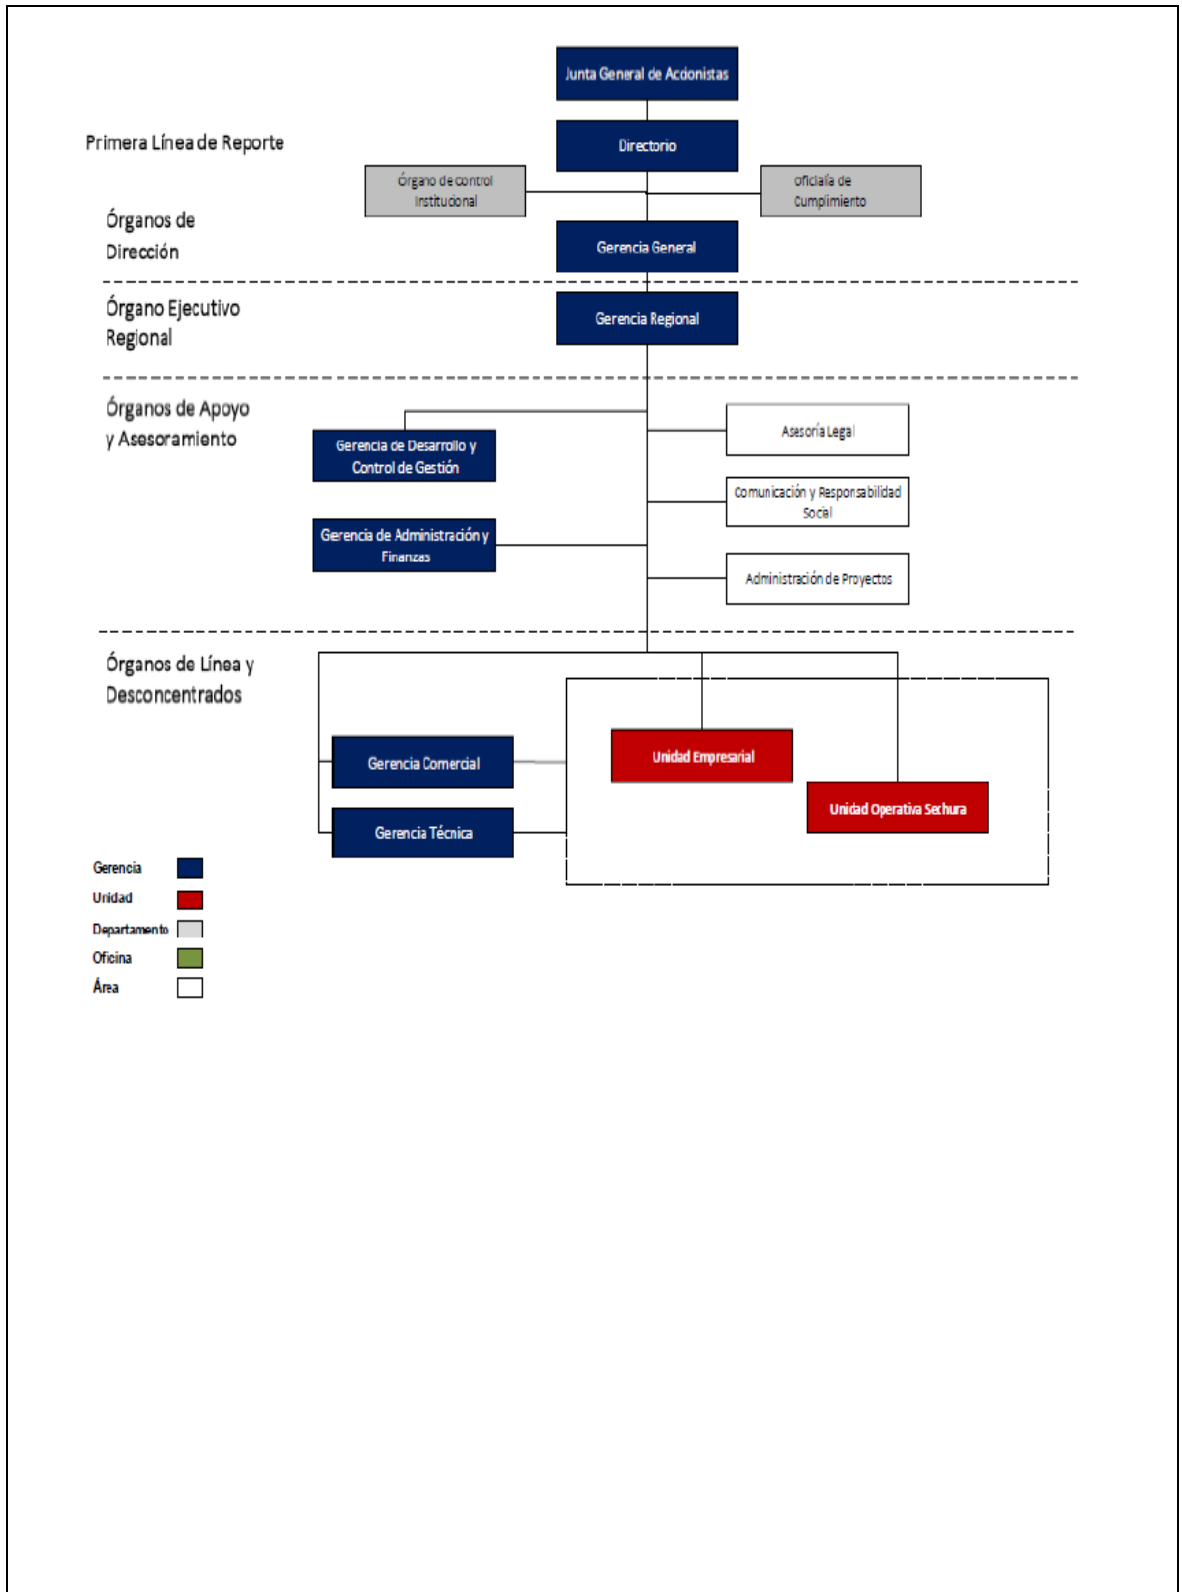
Junta General de Accionistas

Primera Línea de Reporte

Directorio

Órgano de control Institucional

oficialía de Cumplimiento

Órganos de Dirección

Gerencia General

Órgano Ejecutivo Regional

Gerencia Regional

Órganos de Apoyo y Asesoramiento

Gerencia de Desarrollo y Control de Gestión

Asesoría Legal

Comunicación y Responsabilidad Social

Gerencia de Administración y Finanzas

Administración de Proyectos

Órganos de Línea y Desconcentrados

Unidad Empresarial

Gerencia Comercial

Unidad Operativa Sechura

Gerencia Técnica

Gerencia

Unidad

Departamento

Oficina

Área